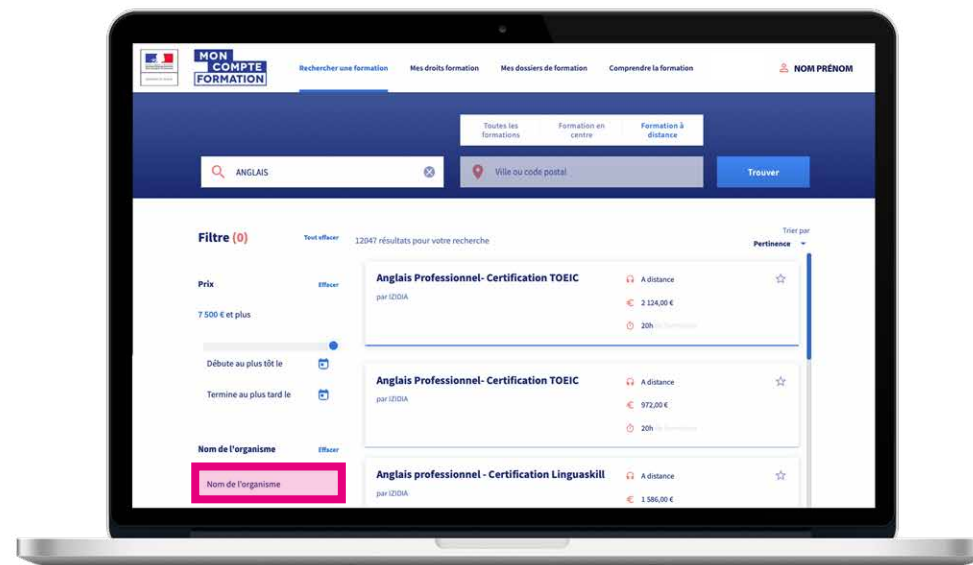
MON COMPTE FORMATION

Rechercher une formation
Mes droits formation
Mes dossiers de formation
Comprendre la formation
NOM PRÉNOM

Toutes les formations
Formation en centre
Formation à distance

ANGLAIS
Ville ou code postal
Trouver

Filtre (0)
Tout effacer
12047 résultats pour votre recherche
Trier par
Pertinence

Prix
Effacer
7 500 € et plus

Débute au plus tôt le
Termine au plus tard le

Nom de l'organisme
Effacer
Nom de l'organisme

Anglais Professionnel- Certification TOEIC
par IZIDIA
A distance
2 124,00 €
20h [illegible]

Anglais Professionnel- Certification TOEIC
par IZIDIA
A distance
972,00 €
20h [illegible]

Anglais professionnel - Certification Linguaskill
par IZIDIA
A distance
1 586,00 €